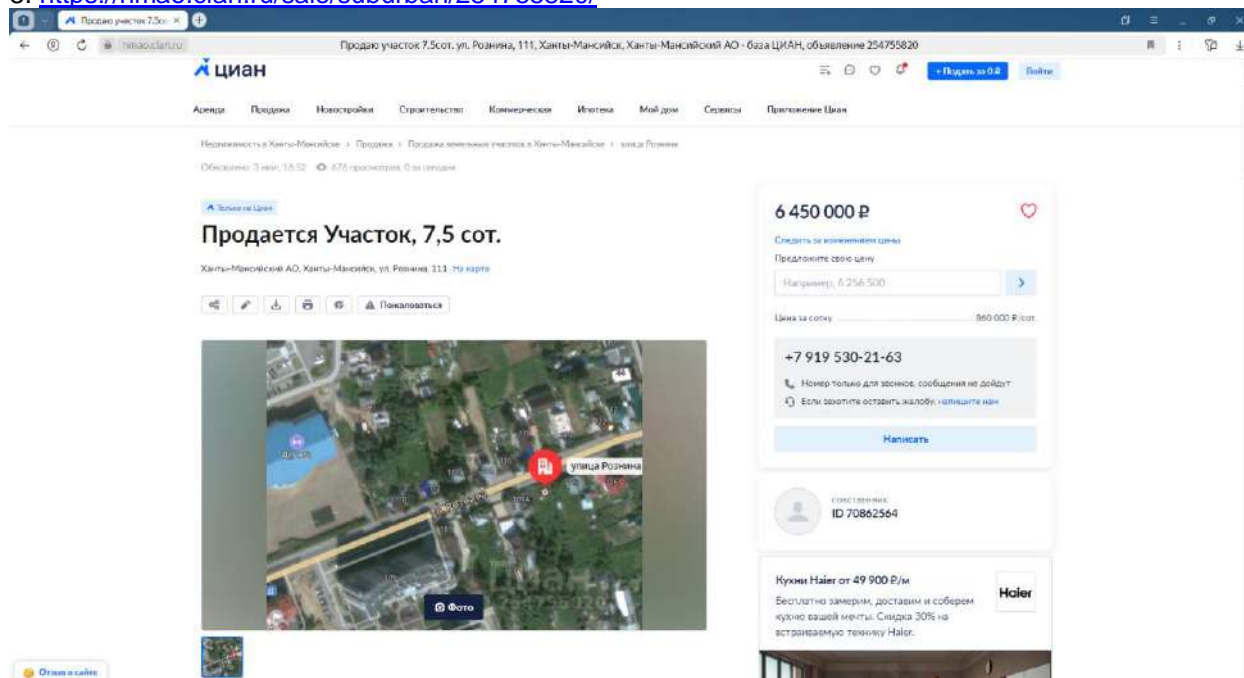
Продаю участок 7.5 сот. × 
hmao.cian.ru
Продаю участок 7.5сот. ул. Рознина, 111, Ханты-Мансийск, Ханты-Мансийский АО - база ЦИАН, объявление 254755820

циан
+ Подать за 0 ₽
Войти

Аренда Продажа Новостройки Строительство Коммерческая Ипотека Мой дом Сервисы Приложение Циан

Недвижимость в Ханты-Мансийске › Продажа › Продажа земельных участков в Ханты-Мансийске › улица Рознина
Обновлено: 3 мая, 16:52 676 просмотров, 0 за сегодня

Только на Циан
Продается Участок, 7,5 сот.
Ханты-Мансийский АО, Ханты-Мансийск, ул. Рознина, 111 На карте

Пожаловаться

улица Рознина
Фото

6 450 000 ₽
Следить за изменением цены
Предложите свою цену
Например, 6 256 500
Цена за сотку 860 000 ₽/сот.
+7 919 530-21-63
Номер только для звонков, сообщения не дойдут
Если захотите оставить жалобу, напишите нам
Написать

СОБСТВЕННИК
ID 70862564

Кухни Haier от 49 900 ₽/м
Haier
Бесплатно замерим, доставим и соберем кухню вашей мечты. Скидка 30% на встраиваемую технику Haier.

Отзыв о сайте